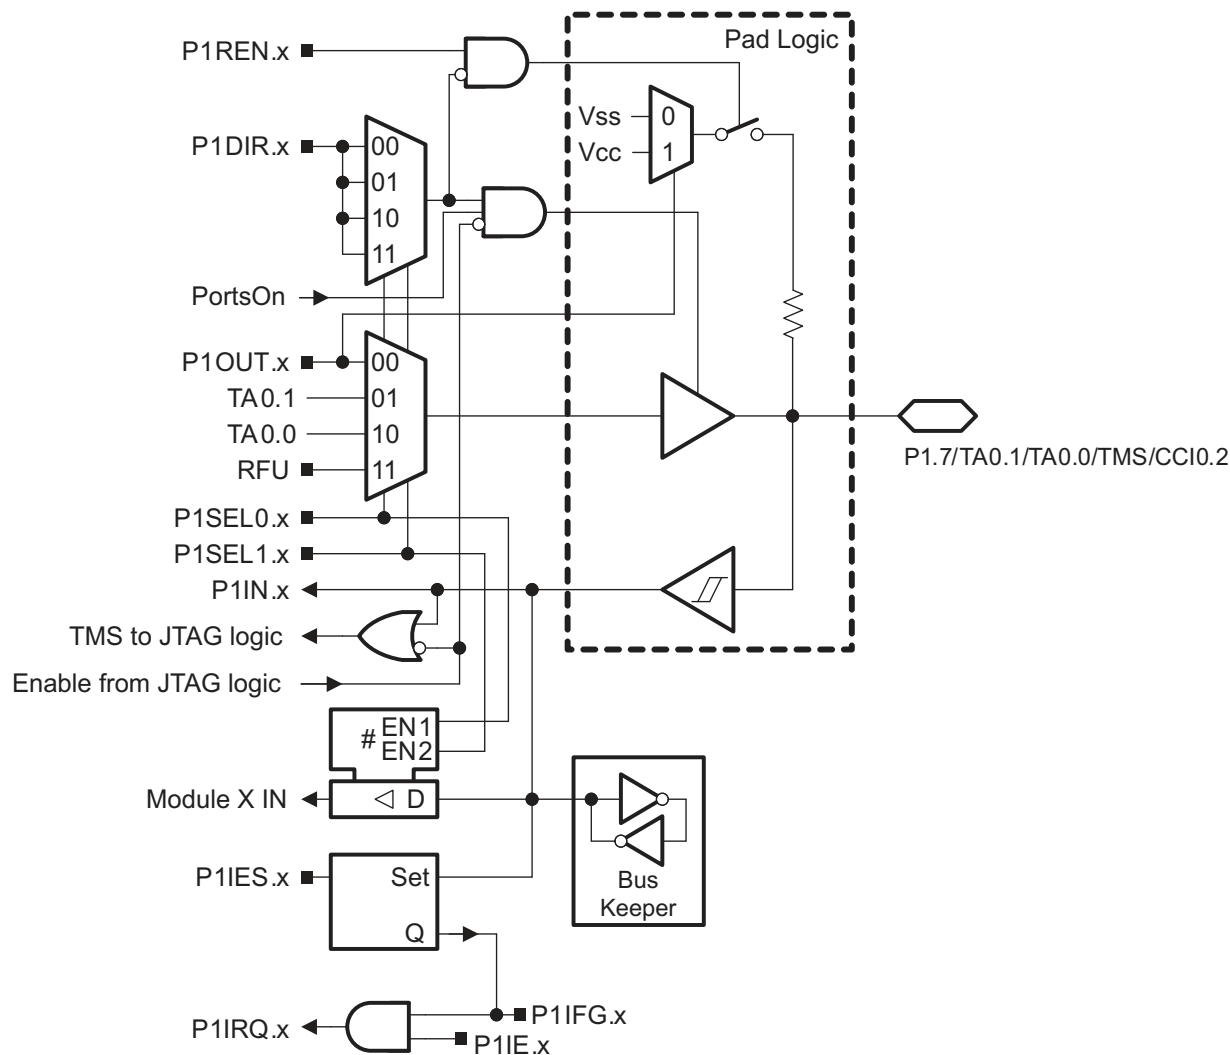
Pad Logic

P1REN.x

P1DIR.x

00

01

10

11

Vss

Vcc

0

1

PortsOn

P1OUT.x

TA0.1

TA0.0

RFU

00

01

10

11

P1.7/TA0.1/TA0.0/TMS/CCI0.2

P1SEL0.x

P1SEL1.x

P1IN.x

TMS to JTAG logic

Enable from JTAG logic

# EN1
EN2

Module X IN

◁ D

Bus Keeper

P1IES.x

Set

Q

P1IFG.x

P1IRQ.x

P1IE.x